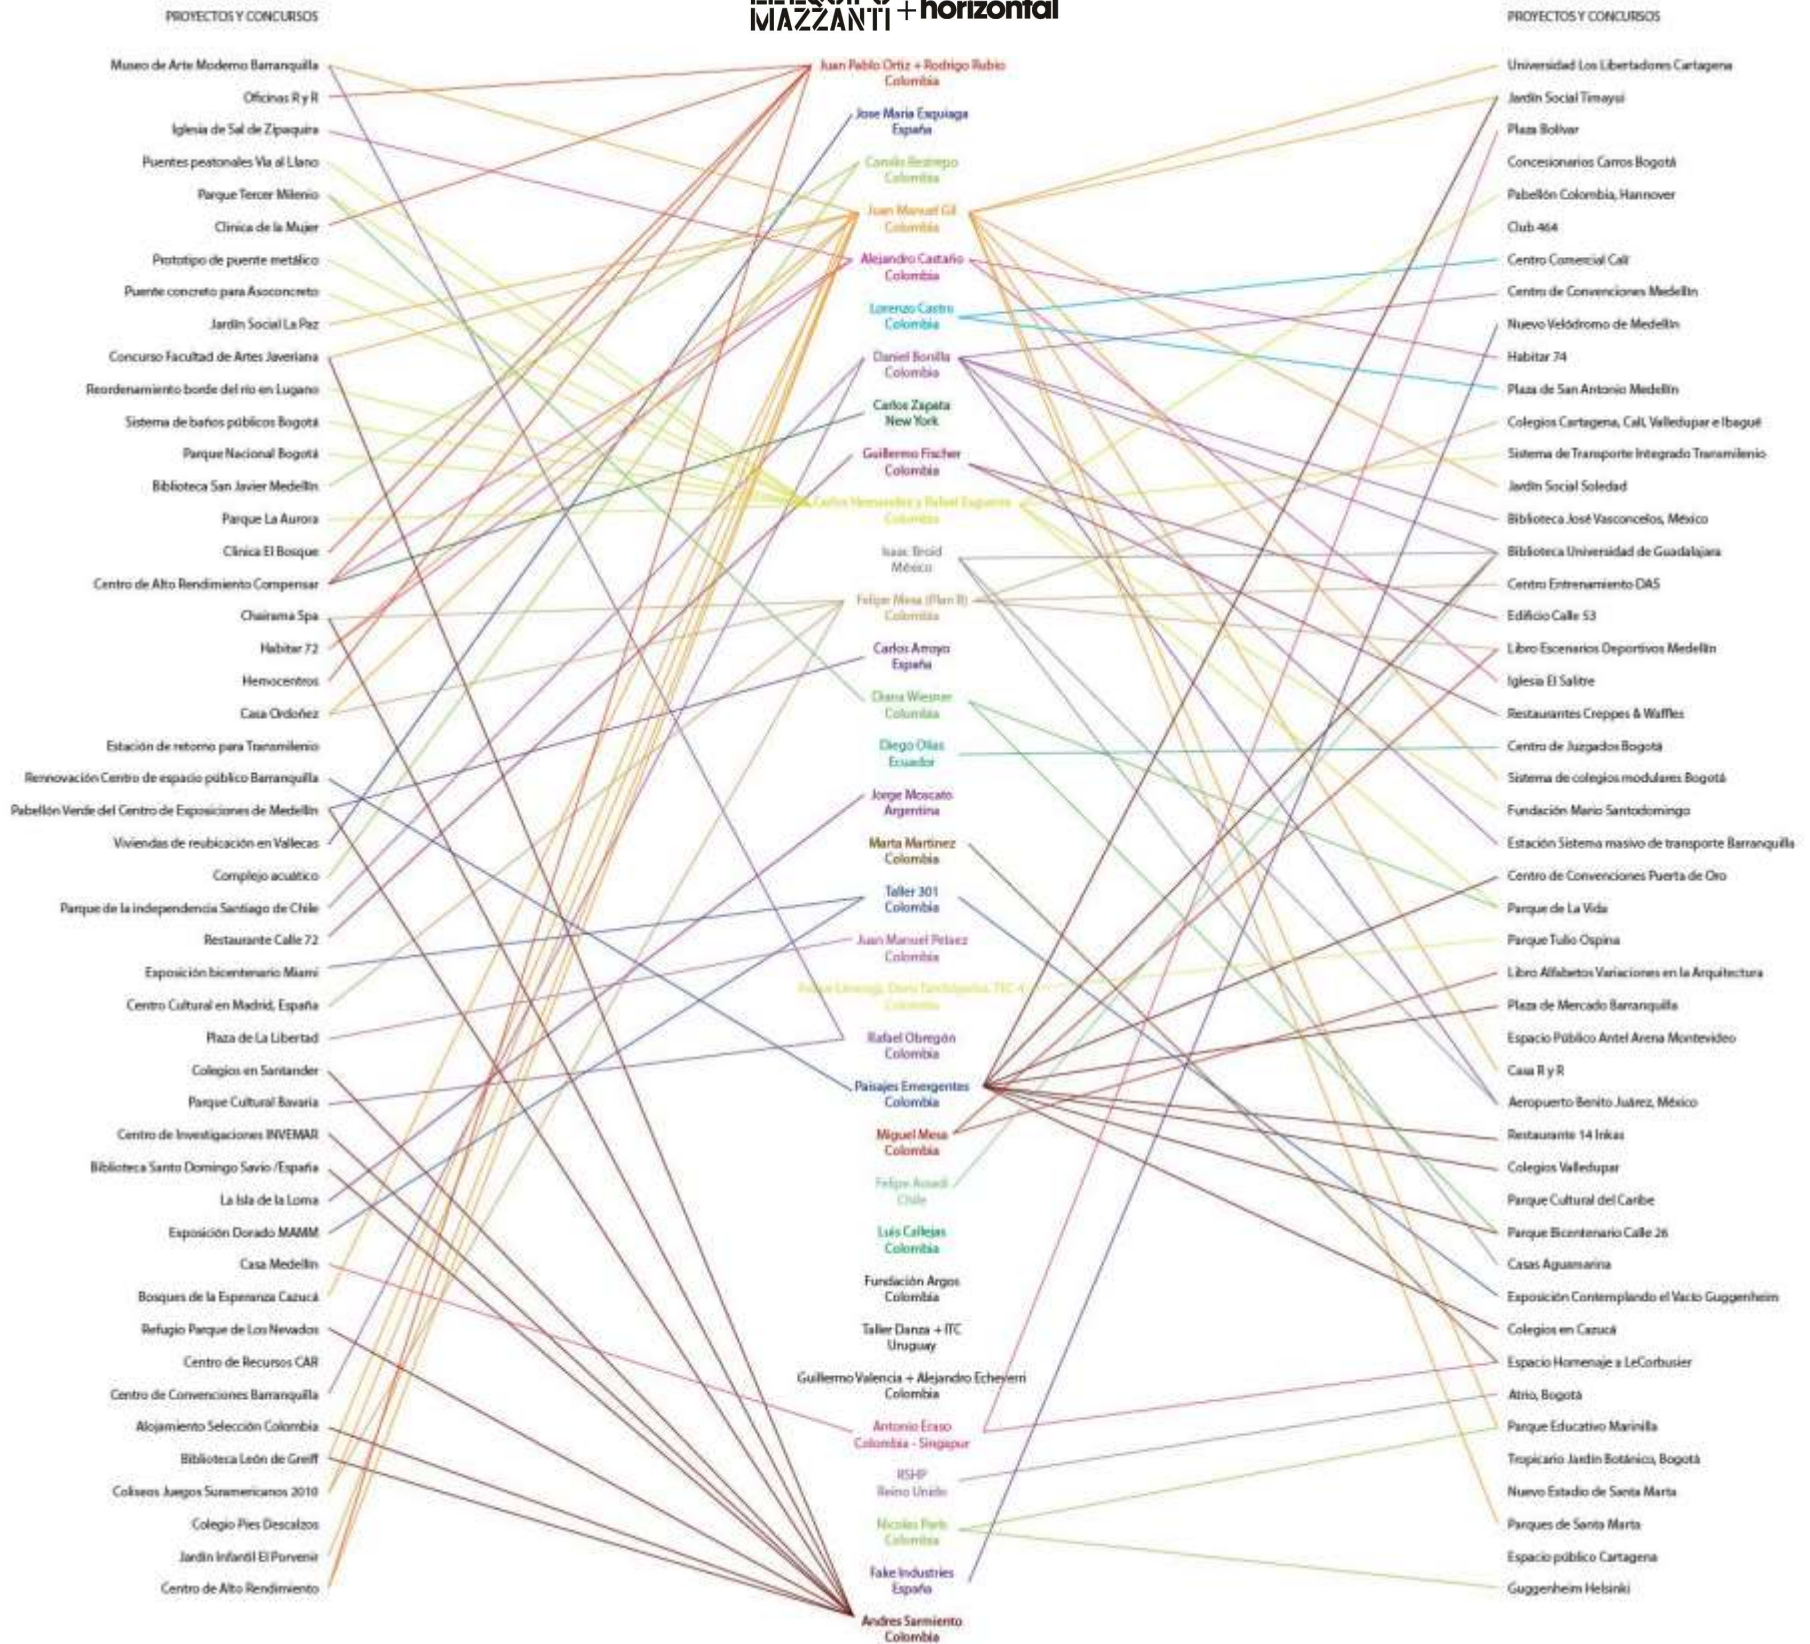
PROYECTOS Y CONCURSOS

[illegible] MAZZANTI + horizontal

PROYECTOS Y CONCURSOS

Museo de Arte Moderno Barranquilla
Oficinas R y R
Iglesia de Sal de Zipaquira
Puentes peatonales Via al Llano
Parque Tercer Milenio
Clinica de la Mujer
Prototipo de puente metálico
Puente concreto para Asoconcreto
Jardin Social La Paz
Concurso Facultad de Artes Javeriana
Reordenamiento borde del rio en Lugano
Sistema de baños públicos Bogotá
Parque Nacional Bogotá
Biblioteca San Javier Medellin
Parque La Aurora
Clinica El Bosque
Centro de Alto Rendimiento Compensar
Chairama Spa
Habitar 72
Hemocentros
Casa Ordoñez
Estación de retorno para Transmilenio
Renovación Centro de espacio público Barranquilla
Pabellón Verde del Centro de Exposiciones de Medellín
Viviendas de reubicación en Vallecas
Complejo acuático
Parque de la independencia Santiago de Chile
Restaurante Calle 72
Exposición bicentenario Miami
Centro Cultural en Madrid, España
Plaza de La Libertad
Colegios en Santander
Parque Cultural Bavaria
Centro de Investigaciones INVEMAR
Biblioteca Santo Domingo Savio /España
La Isla de la Loma
Exposición Dorado MAMM
Casa Medellin
Bosques de la Esperanza Cazucá
Refugio Parque de Los Nevados
Centro de Recursos CAR
Centro de Convenciones Barranquilla
Alojamiento Selección Colombia
Biblioteca León de Greiff
Coliseos Juegos Suramericanos 2010
Colegio Pies Descalzos
Jardin Infantil El Porvenir
Centro de Alto Rendimiento

Juan Pablo Ortiz + Rodrigo Rubio
Colombia
Jose Maria Esquiaga
España
Camilo Restrepo
Colombia
Juan Manuel Gil
Colombia
Alejandro Castaño
Colombia
Lorenzo Castro
Colombia
Daniel Bonilla
Colombia
Carlos Zapata
New York
Guillermo Fischer
Colombia
Carlos Hernandez y Rafael Esguerra
Colombia
Isaac Broid
México
Felipe Mesa (Plan B)
Colombia
Carlos Arroyo
España
Diana Wiesner
Colombia
Diego Olias
Ecuador
Jorge Moscato
Argentina
Marta Martinez
Colombia
Taller 301
Colombia
Juan Manuel Pelaez
Colombia
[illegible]
Colombia
Rafael Obregón
Colombia
Paisajes Emergentes
Colombia
Miguel Mesa
Colombia
Felipe Assadi
Chile
Luis Callejas
Colombia
Fundación Argos
Colombia
Taller Danza + ITC
Uruguay
Guillermo Valencia + Alejandro Echeverri
Colombia
Antonio Eraso
Colombia - Singapur
RSHP
Reino Unido
Nicolas Paris
Colombia
Fake Industries
España
Andres Sarmiento
Colombia

Universidad Los Libertadores Cartagena
Jardin Social Timayui
Plaza Bolivar
Concesionarios Carros Bogotá
Pabellón Colombia, Hannover
Club 464
Centro Comercial Cali
Centro de Convenciones Medellin
Nuevo Velódromo de Medellin
Habitar 74
Plaza de San Antonio Medellin
Colegios Cartagena, Cali, Valledupar e Ibagué
Sistema de Transporte Integrado Transmilenio
Jardin Social Soledad
Biblioteca José Vasconcelos, México
Biblioteca Universidad de Guadalajara
Centro Entrenamiento DAS
Edificio Calle 53
Libro Escenarios Deportivos Medellín
Iglesia El Salitre
Restaurantes Creppes & Waffles
Centro de Juzgados Bogotá
Sistema de colegios modulares Bogotá
Fundación Mario Santodomingo
Estación Sistema masivo de transporte Barranquilla
Centro de Convenciones Puerta de Oro
Parque de La Vida
Parque Tulio Ospina
Libro Alfabetos Variaciones en la Arquitectura
Plaza de Mercado Barranquilla
Espacio Público Antel Arena Montevideo
Casa R y R
Aeropuerto Benito Juárez, México
Restaurante 14 Inkas
Colegios Valledupar
Parque Cultural del Caribe
Parque Bicentenario Calle 26
Casas Aguamarina
Exposición Contemplando el Vacio Guggenheim
Colegios en Cazucá
Espacio Homenaje a LeCorbusier
Atrio, Bogotá
Parque Educativo Marinilla
Tropicario Jardin Botánico, Bogotá
Nuevo Estadio de Santa Marta
Parques de Santa Marta
Espacio público Cartagena
Guggenheim Helsinki